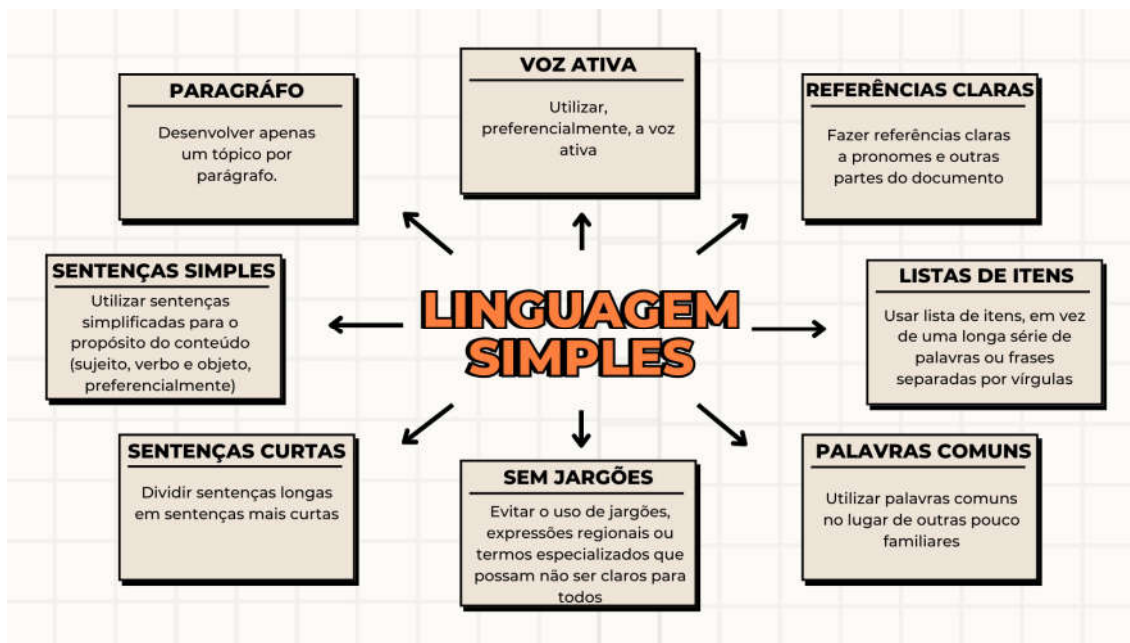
LINGUAGEM SIMPLES

PARAGRÁFO

Desenvolver apenas um tópico por parágrafo.

VOZ ATIVA

Utilizar, preferencialmente, a voz ativa

REFERÊNCIAS CLARAS

Fazer referências claras a pronomes e outras partes do documento

SENTENÇAS SIMPLES

Utilizar sentenças simplificadas para o propósito do conteúdo (sujeito, verbo e objeto, preferencialmente)

LISTAS DE ITENS

Usar lista de itens, em vez de uma longa série de palavras ou frases separadas por vírgulas

SENTENÇAS CURTAS

Dividir sentenças longas em sentenças mais curtas

SEM JARGÕES

Evitar o uso de jargões, expressões regionais ou termos especializados que possam não ser claros para todos

PALAVRAS COMUNS

Utilizar palavras comuns no lugar de outras pouco familiares